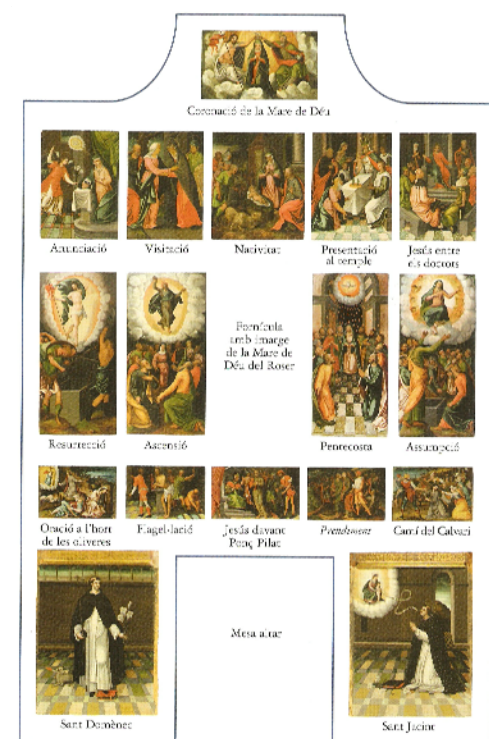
Coronació de la Mare de Déu

Anunciació

Visitació

Nativitat

Presentació al temple

Jesús entre els doctors

Fornícula amb imatge de la Mare de Déu del Roser

Resurrecció

Ascensió

Pentecosta

Assumpció

Oració a l'hort de les oliveres

Flagel·lació

Jesús davant Ponç Pilat

Prendimiento

Camí del Calvari

Mesa altar

Sant Domènec

Sant Jacint